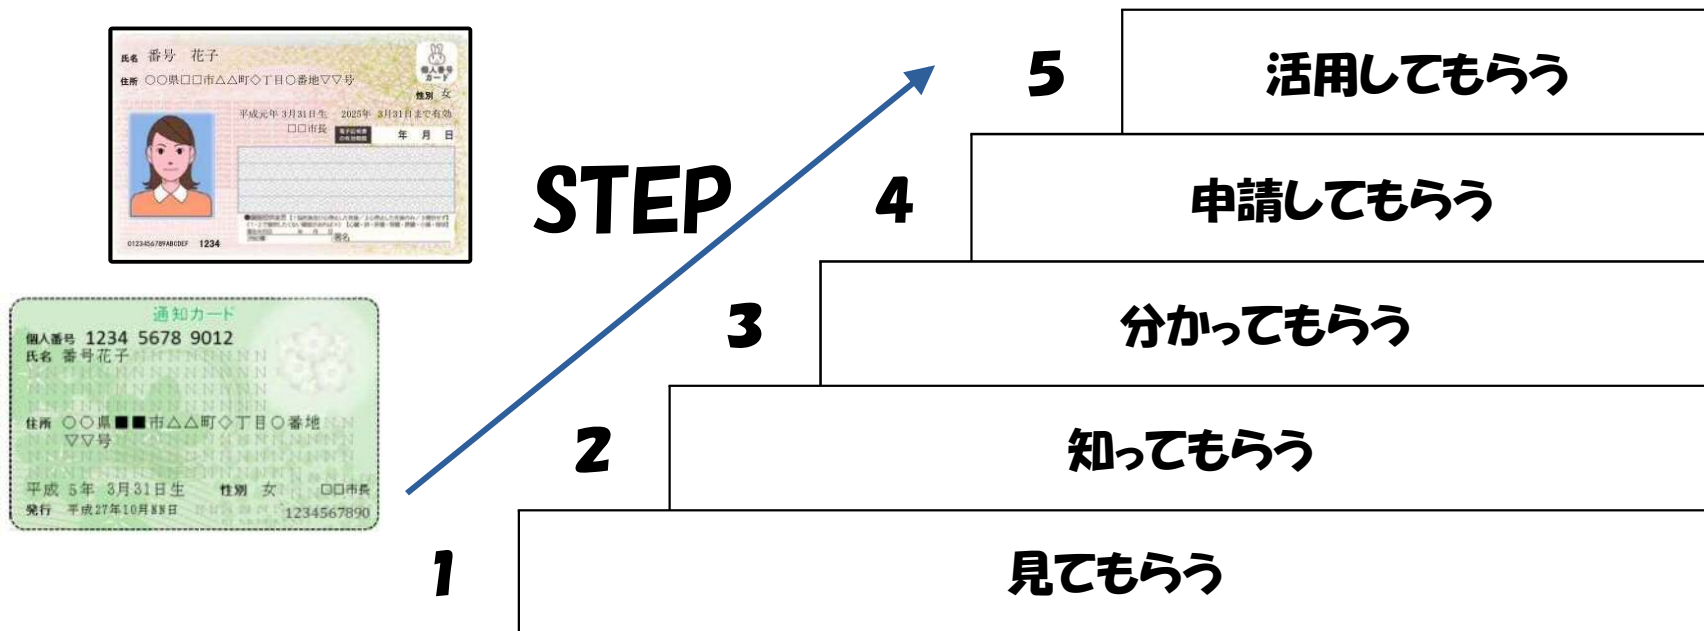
氏名 番号 花子
住所 ○○県□□市△△町◇丁目○番地▽▽号
個人番号カード
性別 女
平成元年 3月31日生 2025年 3月31日まで有効
□□市長
年 月 日
0123456789ABCDEF 1234

通知カード
個人番号 1234 5678 9012
氏名 番号花子
住所 ○○県■■市△△町◇丁目○番地 ▽▽号
平成 5年 3月31日生 性別 女 □□市長
発行 平成27年10月NN日 1234567890

STEP

5 活用してもらう
4 申請してもらう
3 分かってもらう
2 知ってもらう
1 見てもらう